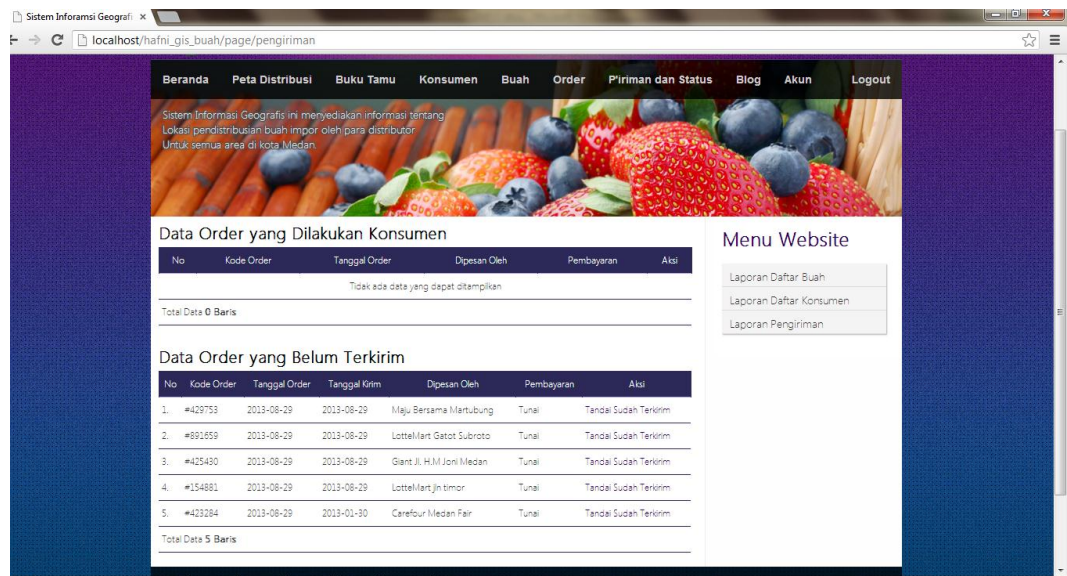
Sistem Inforamsi Geografi ×

localhost/hafni_gis_buah/page/pengiriman

Beranda Peta Distribusi Buku Tamu Konsumen Buah Order P'iriman dan Status Blog Akun Logout

Sistem Informasi Geografis ini menyediakan informasi tentang Lokasi pendistribusian buah impor oleh para distributor Untuk semua area di kota Medan.

Data Order yang Dilakukan Konsumen

| No | Kode Order | Tanggal Order | Dipesan Oleh | Pembayaran | Aksi |
|---|---|---|---|---|---|
| Tidak ada data yang dapat ditampilkan | | | | | |

Total Data 0 Baris

Data Order yang Belum Terkirim

| No | Kode Order | Tanggal Order | Tanggal Kirim | Dipesan Oleh | Pembayaran | Aksi |
|---|---|---|---|---|---|---|
| 1. | #429753 | 2013-08-29 | 2013-08-29 | Maju Bersama Martubung | Tunai | Tandai Sudah Terkirim |
| 2. | #891659 | 2013-08-29 | 2013-08-29 | LotteMart Gatot Subroto | Tunai | Tandai Sudah Terkirim |
| 3. | #425430 | 2013-08-29 | 2013-08-29 | Giant Jl. H.M Joni Medan | Tunai | Tandai Sudah Terkirim |
| 4. | #154881 | 2013-08-29 | 2013-08-29 | LotteMart Jln timor | Tunai | Tandai Sudah Terkirim |
| 5. | #423284 | 2013-08-29 | 2013-01-30 | Carefour Medan Fair | Tunai | Tandai Sudah Terkirim |

Total Data 5 Baris

Menu Website

Laporan Daftar Buah
Laporan Daftar Konsumen
Laporan Pengiriman